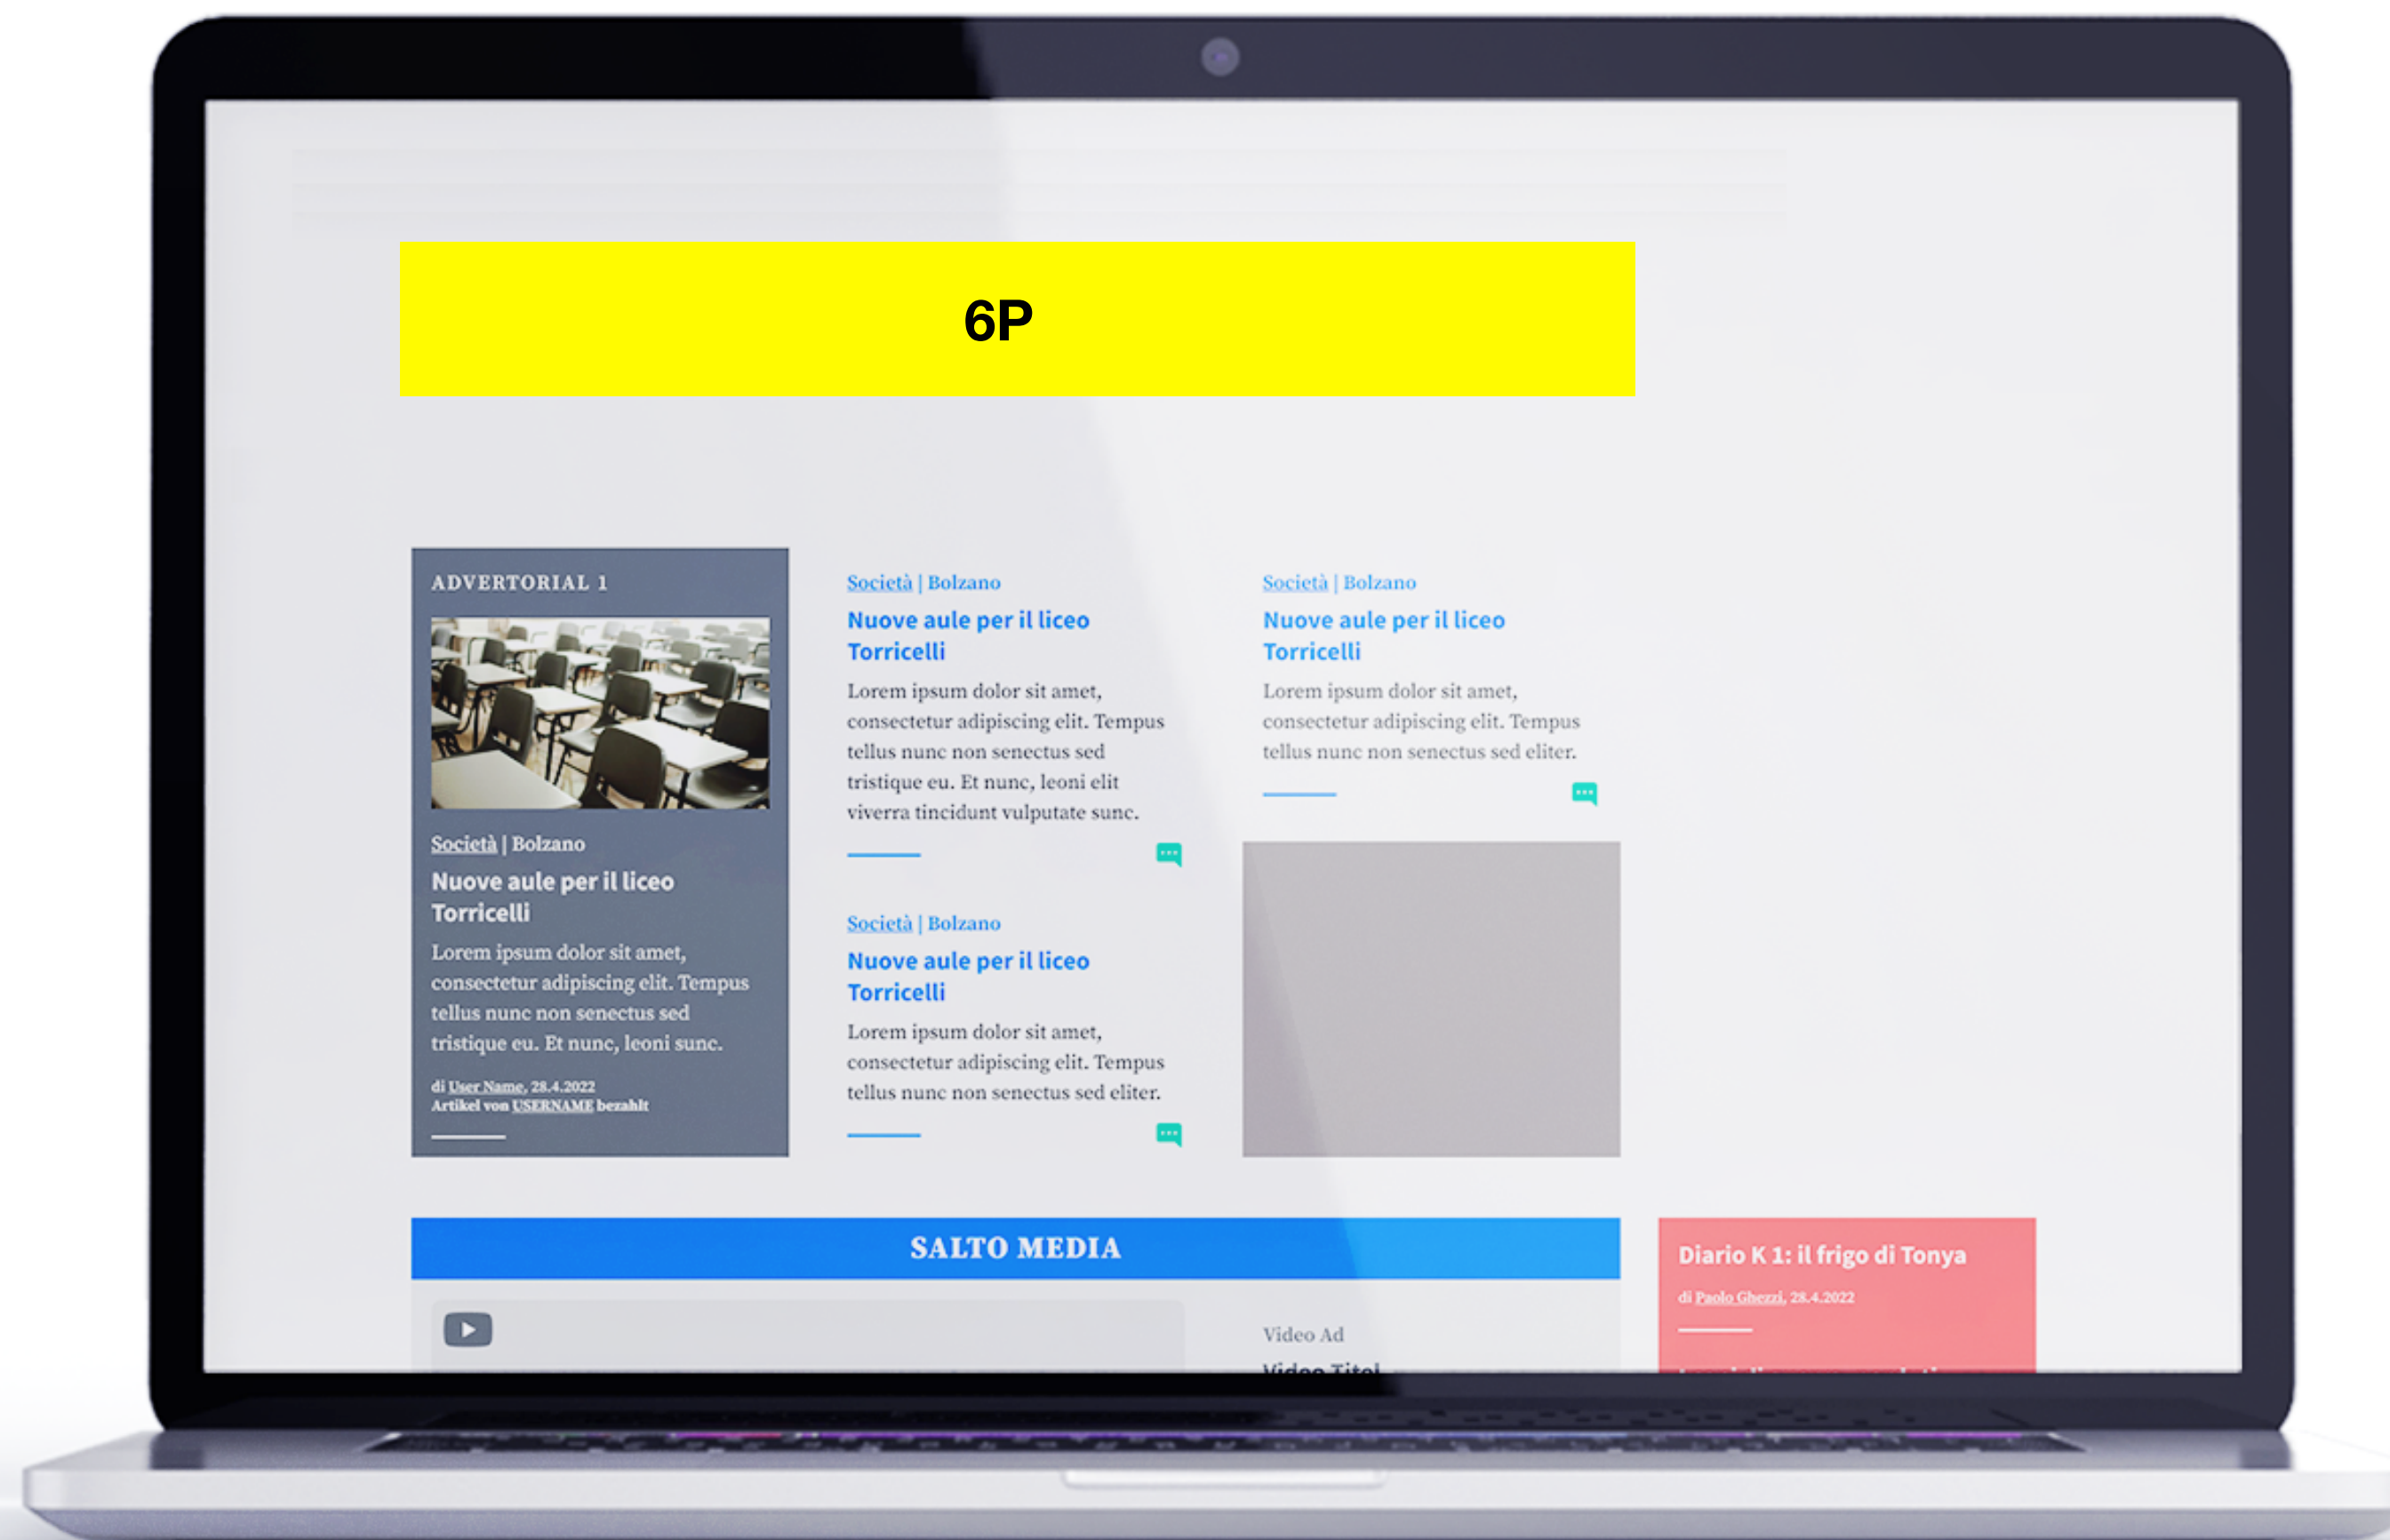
6P

ADVERTORIAL 1

Società | Bolzano

Nuove aule per il liceo Torricelli

Lorem ipsum dolor sit amet, consectetur adipiscing elit. Tempus tellus nunc non senectus sed tristique eu. Et nunc, leoni sunc.

di User Name, 28.4.2022
Artikel von USERNAME bezahlt

Società | Bolzano

Nuove aule per il liceo Torricelli

Lorem ipsum dolor sit amet, consectetur adipiscing elit. Tempus tellus nunc non senectus sed tristique eu. Et nunc, leoni elit viverra tincidunt vulputate sunc.

Società | Bolzano

Nuove aule per il liceo Torricelli

Lorem ipsum dolor sit amet, consectetur adipiscing elit. Tempus tellus nunc non senectus sed eliter.

Società | Bolzano

Nuove aule per il liceo Torricelli

Lorem ipsum dolor sit amet, consectetur adipiscing elit. Tempus tellus nunc non senectus sed eliter.

SALTO MEDIA

Video Ad

Video Titel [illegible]

Diario K 1: il frigo di Tonya

di Paolo Ghezzi, 28.4.2022